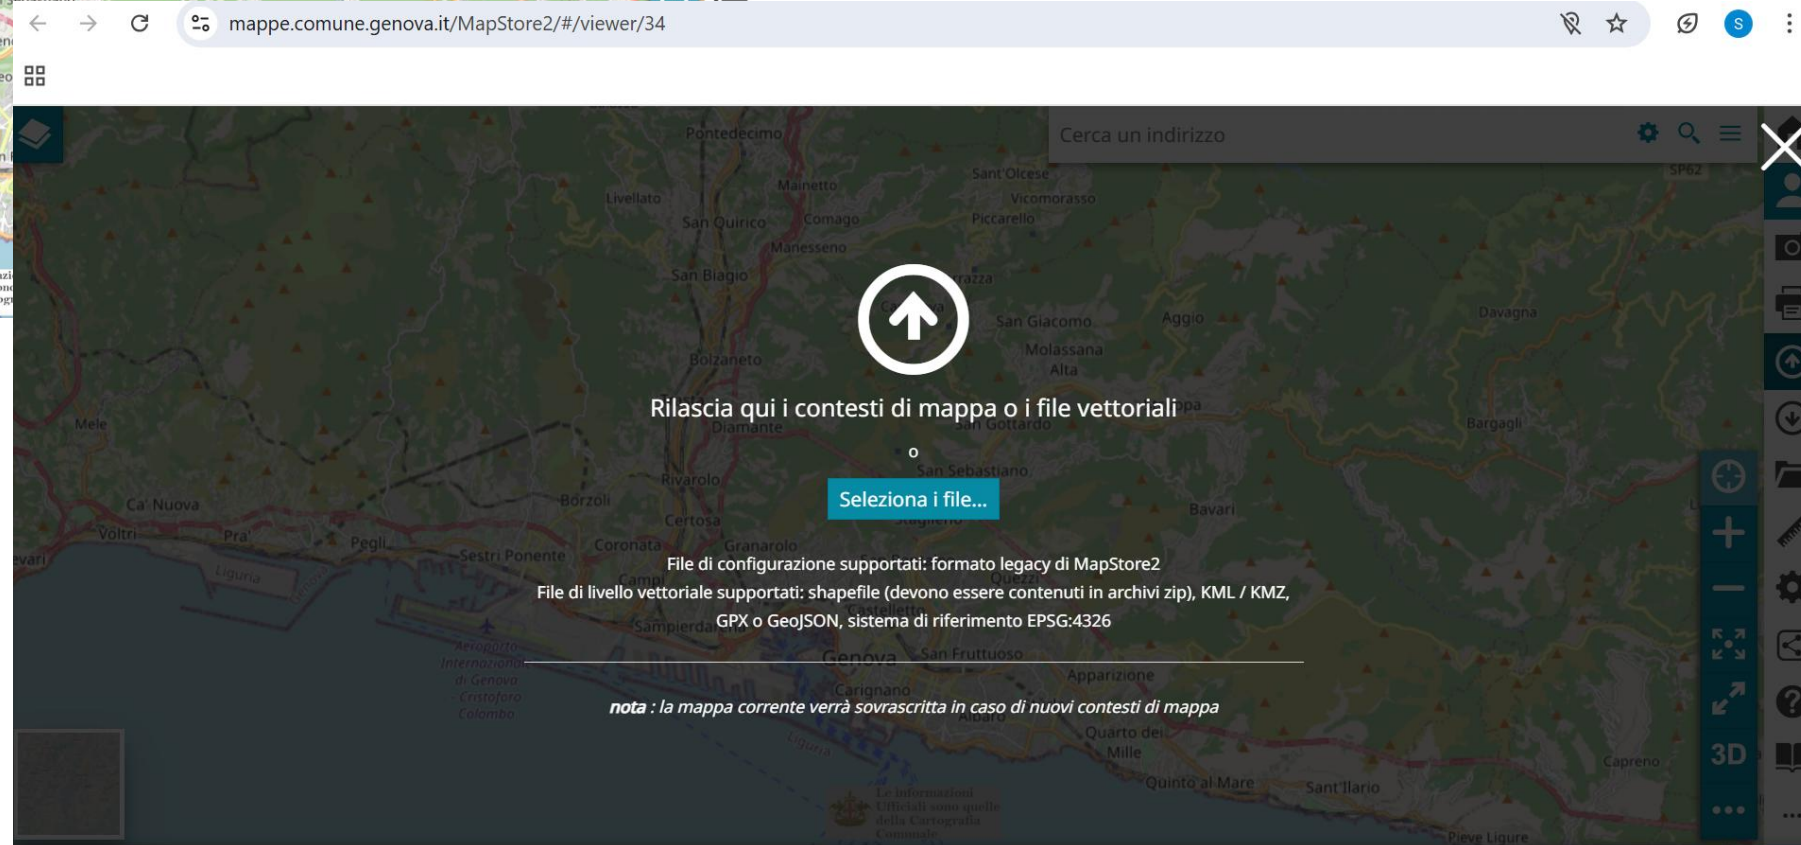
mappe.comune.genova.it/MapStore2/#/viewer/34

Cerca un indirizzo

Rilascia qui i contesti di mappa o i file vettoriali

o

Seleziona i file...

File di configurazione supportati: formato legacy di MapStore2
File di livello vettoriale supportati: shapefile (devono essere contenuti in archivi zip), KML / KMZ, GPX o GeoJSON, sistema di riferimento EPSG:4326

**nota** : la mappa corrente verrà sovrascritta in caso di nuovi contesti di mappa

3D

Pontedecimo
Mainetto
Sant'Olcese
Vicomorasso
Piccarello
Livellato
San Quirico
Comago
Manesseno
San Biagio
San Giacomo
Aggio
Molassana
Alta
Davagna
Bolzaneto
Diamante
San Gottardo
Bargagli
Mele
San Sebastiano
Rivarolo
Ca' Nuova
Borzoli
Bavari
Certosa
Voltri
Pra'
Pegli
Coronata
Granarolo
Sestri Ponente
Campi
Quezzi
Castelletto
Sampierdarena
Genova
San Fruttuoso
Apparizione
Carignano
Albaro
Quarto dei
Mille
Quinto al Mare
Sant'Ilario
Capreno
Pieve Ligure
Aeroporto
Internazionale
di Genova
Cristoforo
Colombo
Liguria
SP62
Le informazioni
Ufficiali sono quelle
della Cartografia
Comunale